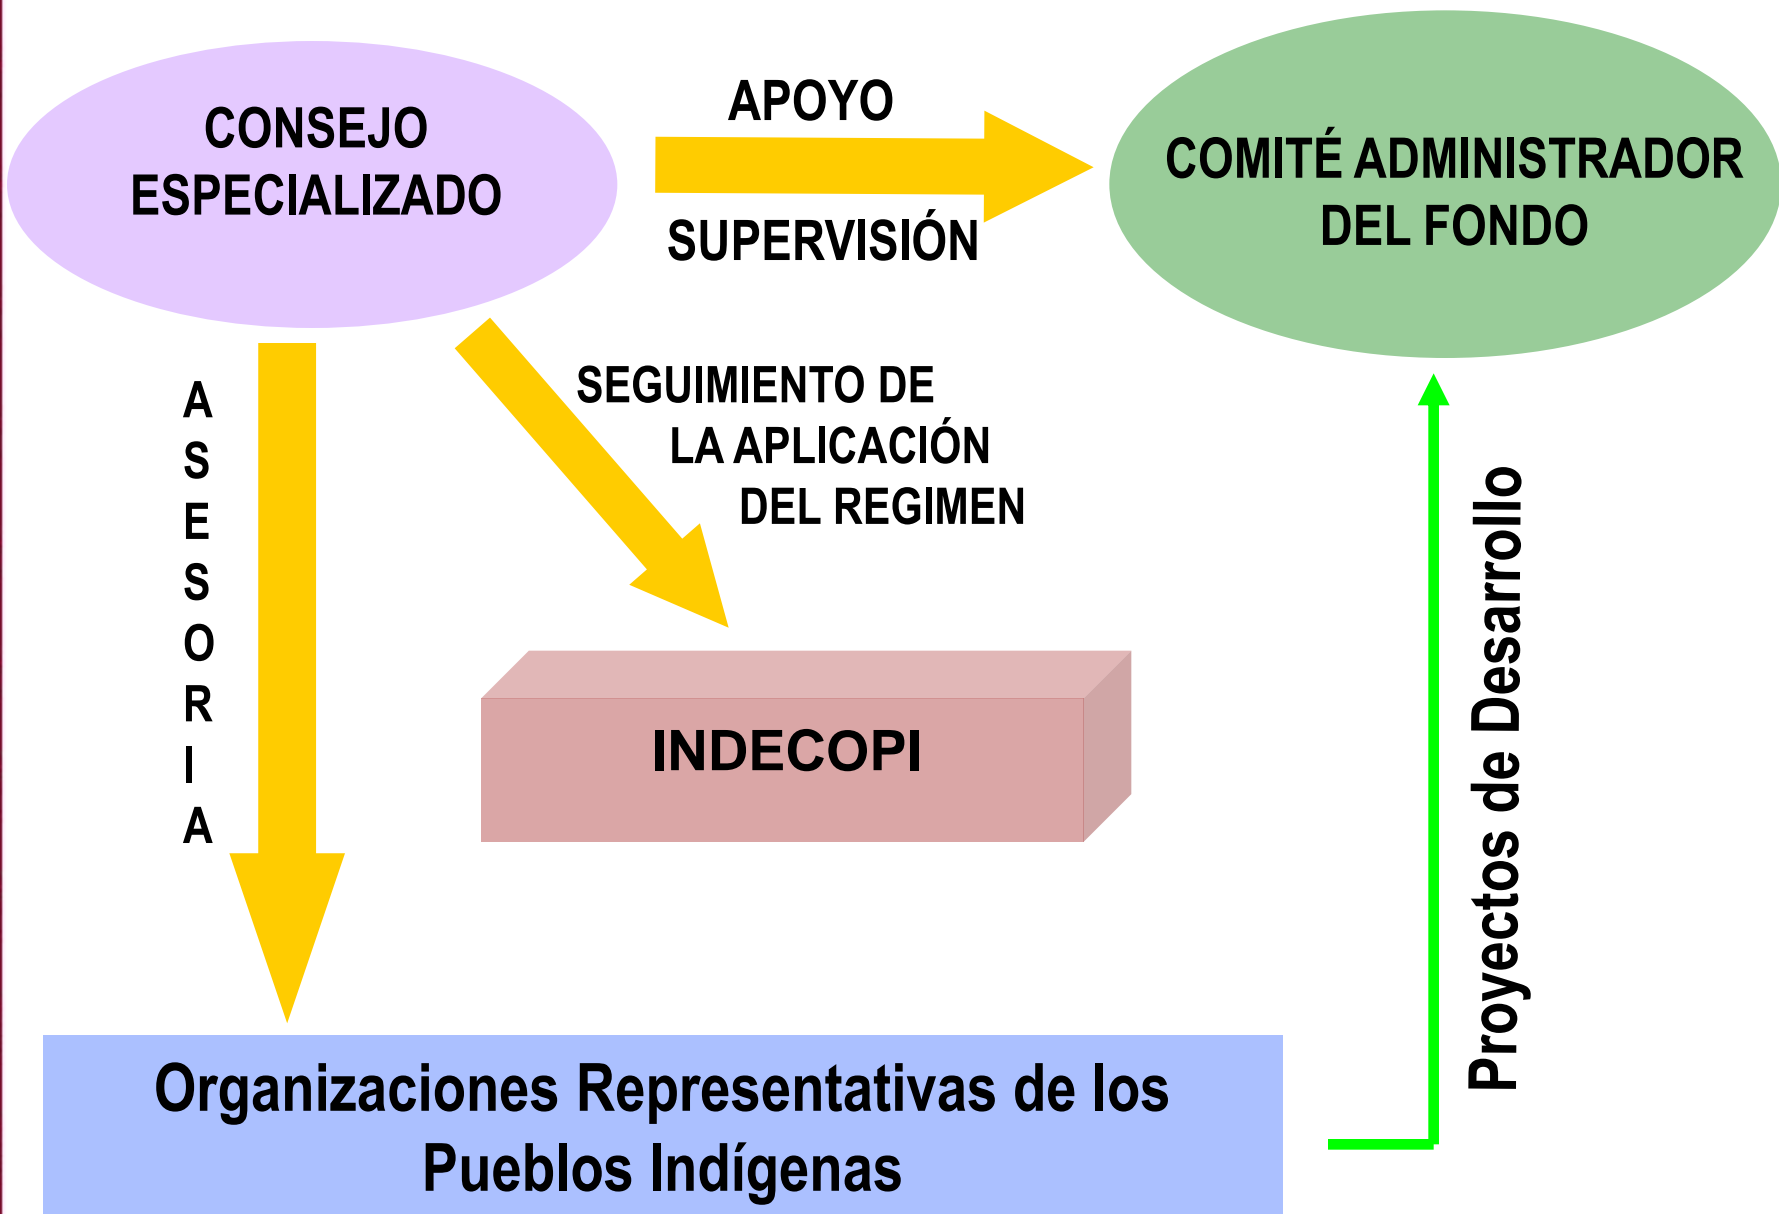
CONSEJO ESPECIALIZADO

APOYO

SUPERVISIÓN

COMITÉ ADMINISTRADOR DEL FONDO

ASESORIA

SEGUIMIENTO DE LA APLICACIÓN DEL REGIMEN

INDECOPI

Proyectos de Desarrollo

Organizaciones Representativas de los Pueblos Indígenas